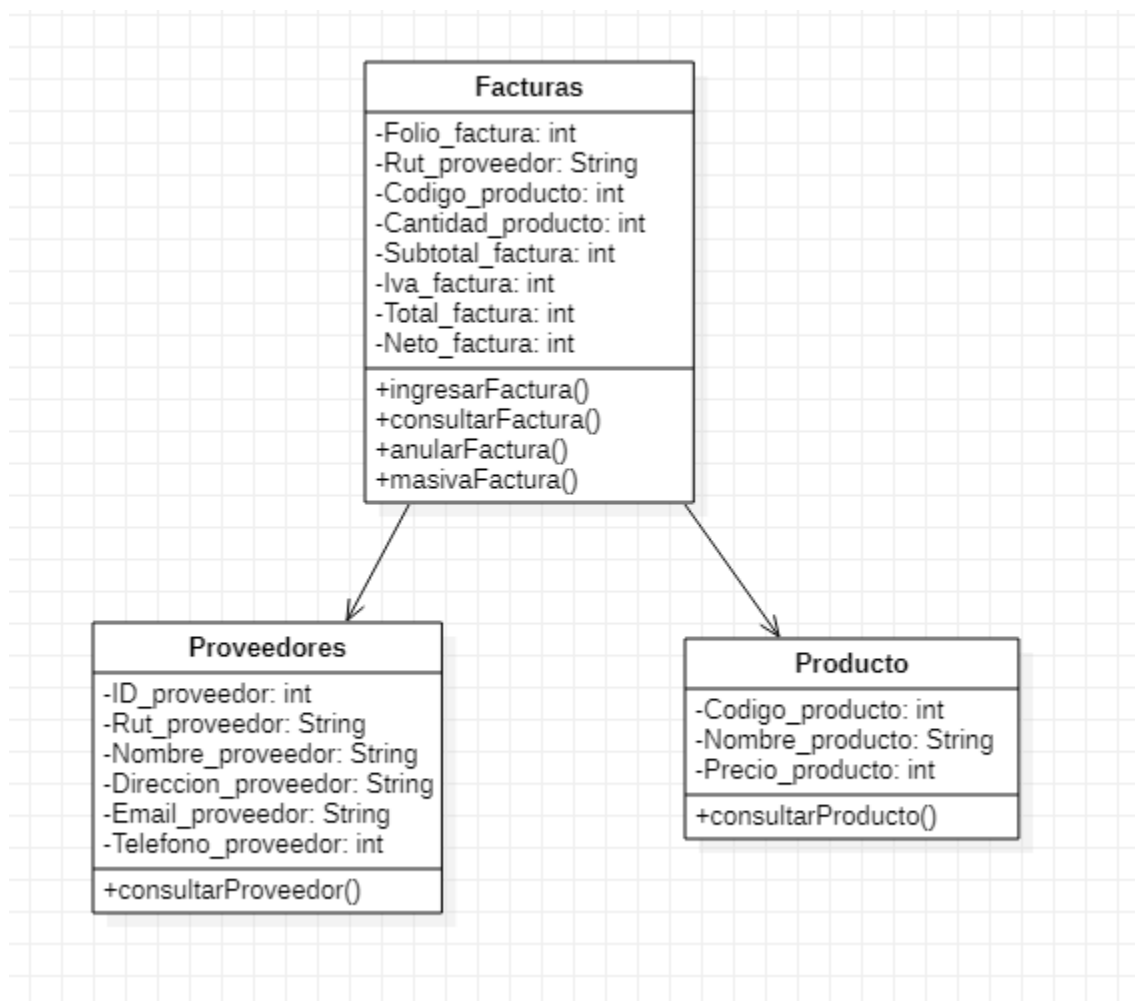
Facturas

-Folio_factura: int
-Rut_proveedor: String
-Codigo_producto: int
-Cantidad_producto: int
-Subtotal_factura: int
-Iva_factura: int
-Total_factura: int
-Neto_factura: int

+ingresarFactura()
+consultarFactura()
+anularFactura()
+masivaFactura()

Proveedores

-ID_proveedor: int
-Rut_proveedor: String
-Nombre_proveedor: String
-Direccion_proveedor: String
-Email_proveedor: String
-Telefono_proveedor: int

+consultarProveedor()

Producto

-Codigo_producto: int
-Nombre_producto: String
-Precio_producto: int

+consultarProducto()